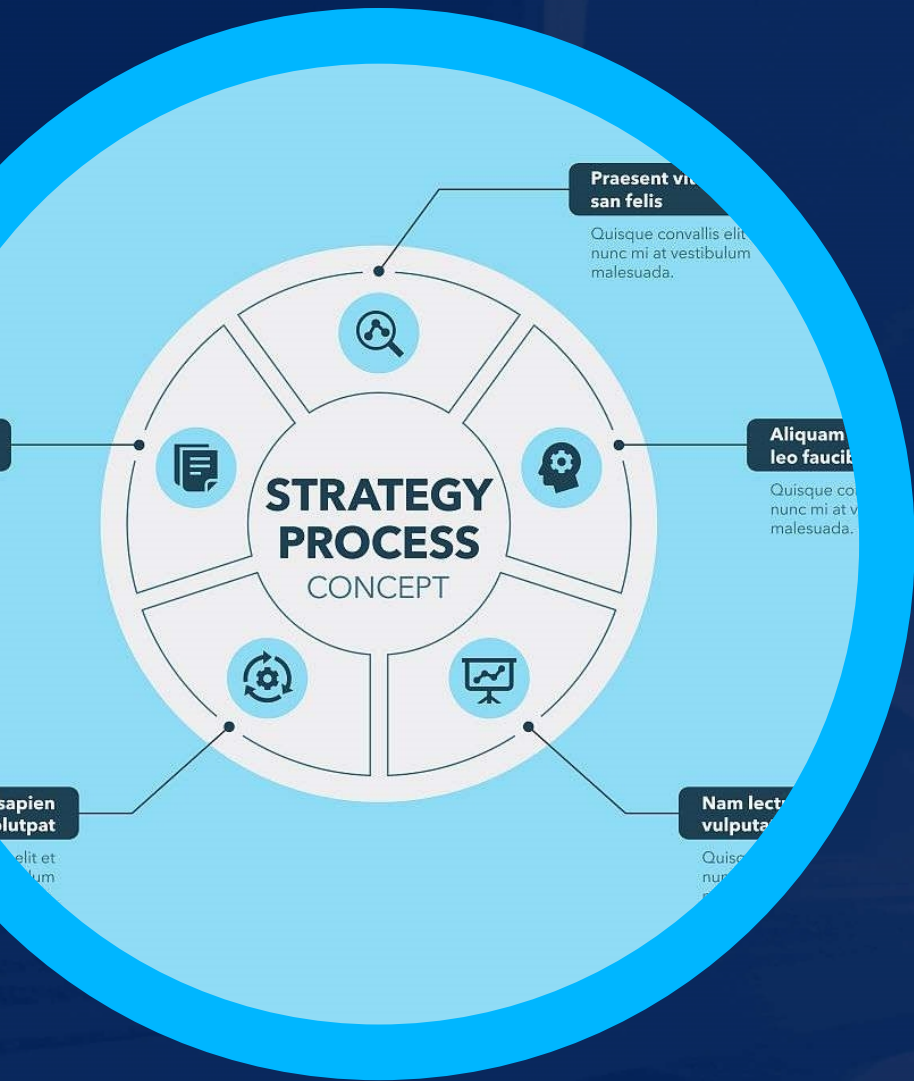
Praesent vi
san felis

Quisque convallis elit
nunc mi at vestibulum
malesuada.

Aliquam
leo faucib

Quisque co
nunc mi at v
malesuada.

STRATEGY
PROCESS
CONCEPT

sapien
ulutpat

elit et
ulum

Nam lect
vulputa

Quisc
nun